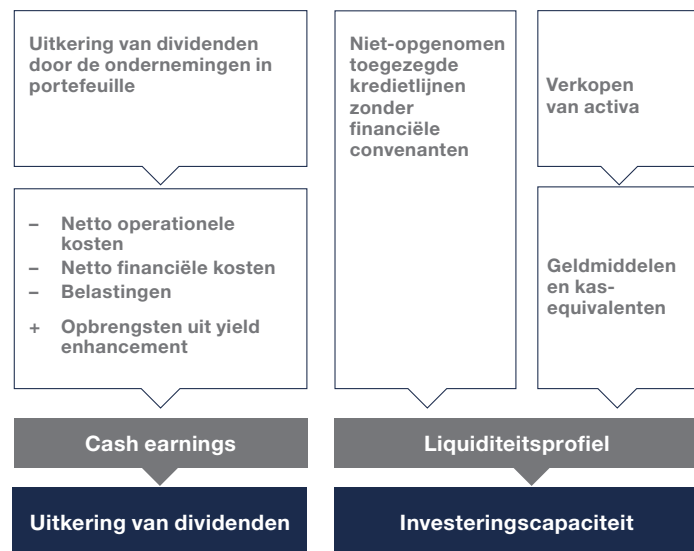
Uitkering van dividenden door de ondernemingen in portefeuille

– Netto operationele kosten
– Netto financiële kosten
– Belastingen
+ Opbrengsten uit yield enhancement

Cash earnings

Uitkering van dividenden

Niet-opgenomen toegezegde kredietlijnen zonder financiële convenanten

Verkopen van activa

Geldmiddelen en kasequivalenten

Liquiditeitsprofiel

Investeringscapaciteit